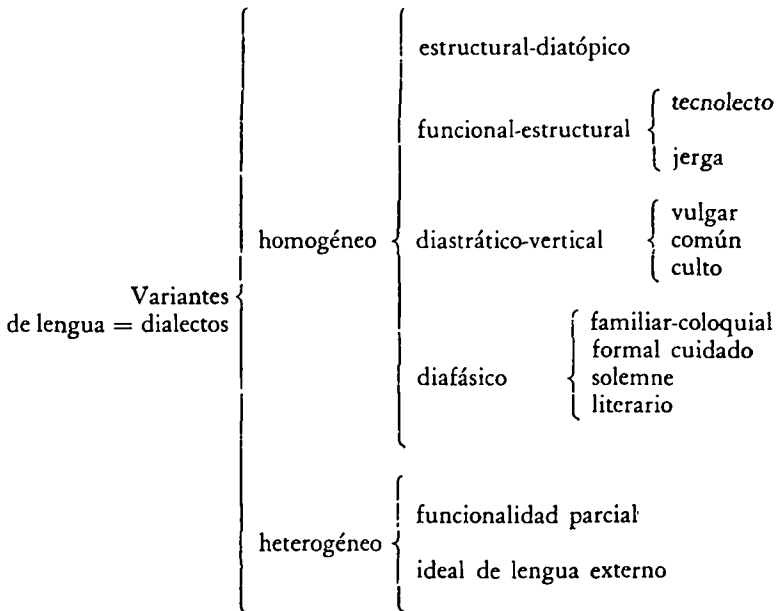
Variantes de lengua = dialectos

homogéneo

estructural-diatópico

funcional-estructural
tecnolecto
jerga

diastrático-vertical
vulgar
común
culto

diafásico
familiar-coloquial
formal cuidado
solemne
literario

heterogéneo

funcionalidad parcial

ideal de lengua externo